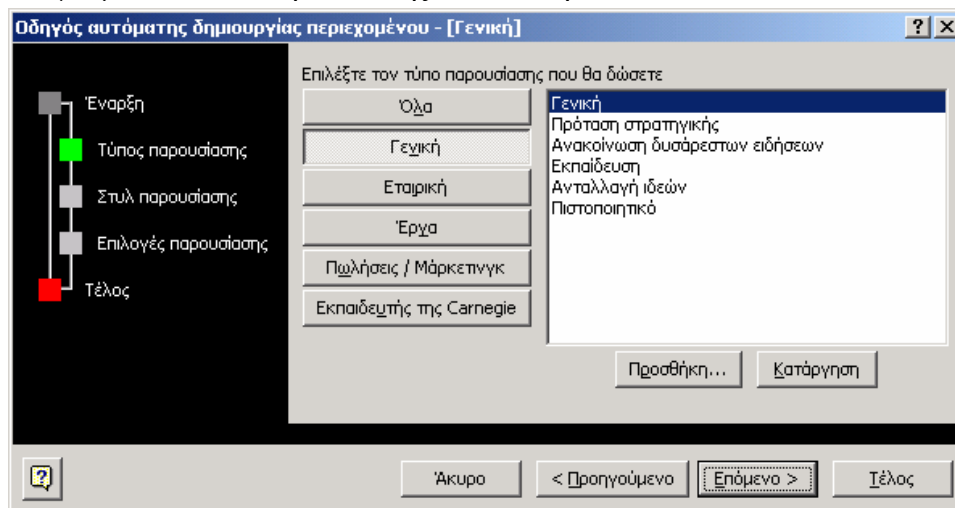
Οδηγός αυτόματης δημιουργίας περιεχομένου - [Γενική]

?

Έναρξη

Τύπος παρουσίασης

Στυλ παρουσίασης

Επιλογές παρουσίασης

Τέλος

Επιλέξτε τον τύπο παρουσίασης που θα δώσετε

Όλα

Γενική

Εταιρική

Έργα

Πωλήσεις / Μάρκετινγκ

Εκπαιδευτής της Carnegie

Γενική
Πρόταση στρατηγικής
Ανακοίνωση δυσάρεστων ειδήσεων
Εκπαίδευση
Ανταλλαγή ιδεών
Πιστοποιητικό

Προσθήκη...

Κατάργηση

Άκυρο

< Προηγούμενο

Επόμενο >

Τέλος